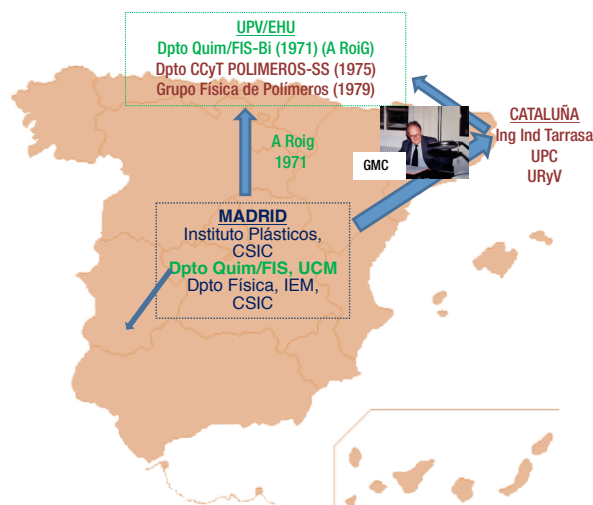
UPV/EHU
Dpto Quim/FIS-Bi (1971) (A RoiG)
Dpto CCyT POLIMEROS-SS (1975)
Grupo Física de Polímeros (1979)

A Roig
1971

GMC

CATALUÑA
Ing Ind Tarrasa
UPC
URyV

MADRID
Instituto Plásticos, CSIC
Dpto Quim/FIS, UCM
Dpto Física, IEM, CSIC